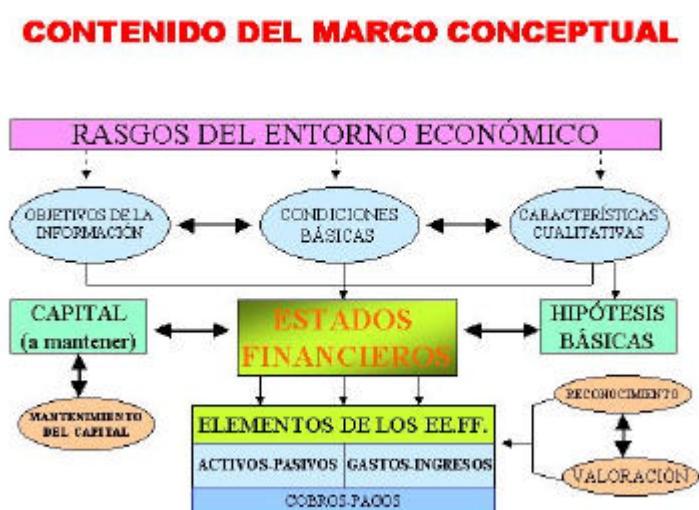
CONTENIDO DEL MARCO CONCEPTUAL

RASGOS DEL ENTORNO ECONÓMICO

OBJETIVOS DE LA INFORMACIÓN

CONDICIONES BÁSICAS

CARACTERÍSTICAS CUALITATIVAS

CAPITAL (a mantener)

ESTADOS FINANCIEROS

HIPÓTESIS BÁSICAS

MANTENIMIENTO DEL CAPITAL

ELEMENTOS DE LOS EE.FF.

RECONOCIMIENTO

ACTIVOS-PASIVOS

GASTOS-INGRESOS

VALORACIÓN

COBROS-PAGOS